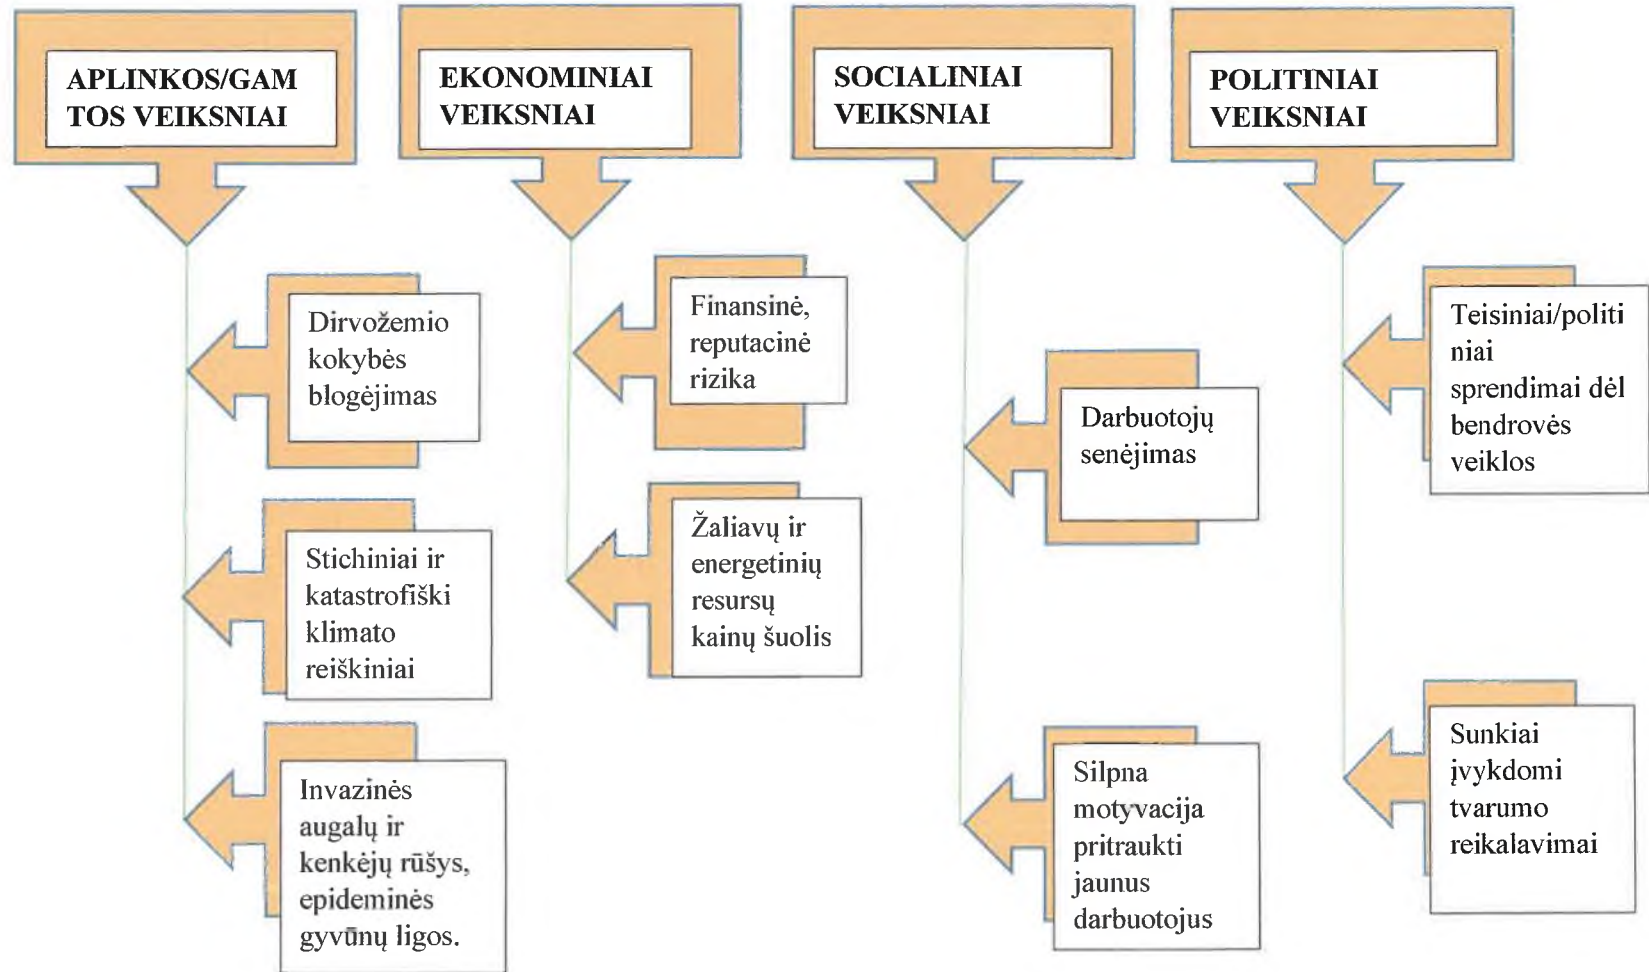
APLINKOS/GAMTOS VEIKSNIAI

Dirvožemio kokybės blogėjimas

Stichiniai ir katastrofiški klimato reiškiniai

Invazinės augalų ir kenkėjų rūšys, epideminės gyvūnų ligos.

EKONOMINIAI VEIKSNIAI

Finansinė, reputacinė rizika

Žaliavų ir energetinių resursų kainų šuolis

SOCIALINIAI VEIKSNIAI

Darbuotojų senėjimas

Silpna motyvacija pritraukti jaunus darbuotojus

POLITINIAI VEIKSNIAI

Teisiniai/politiniai sprendimai dėl bendrovės veiklos

Sunkiai įvykdomi tvarumo reikalavimai